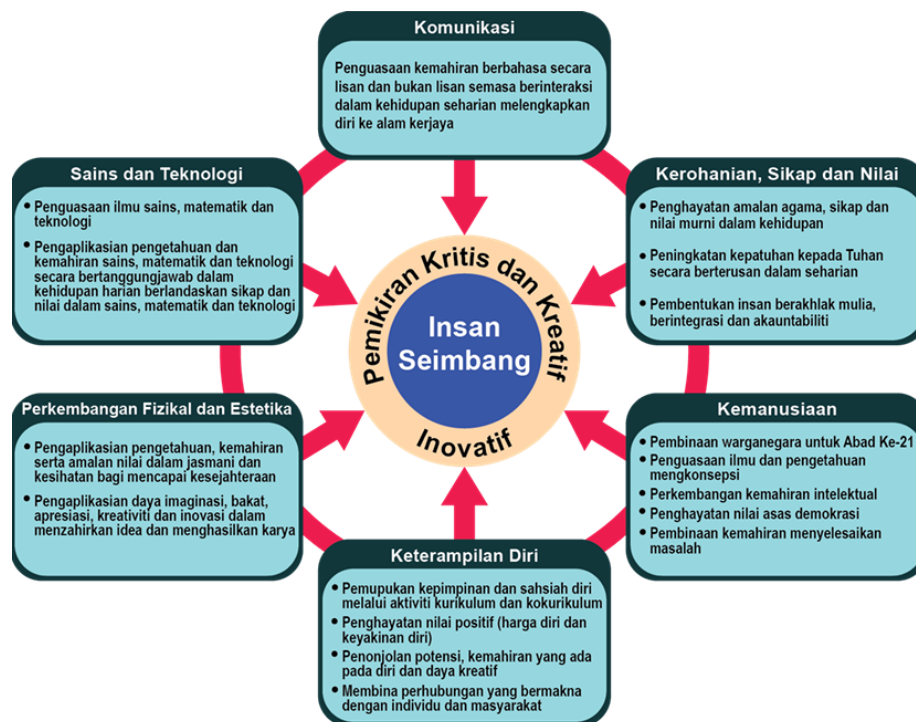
Komunikasi

Penguasaan kemahiran berbahasa secara lisan dan bukan lisan semasa berinteraksi dalam kehidupan seharian melengkapkan diri ke alam kerjaya

Sains dan Teknologi

- Penguasaan ilmu sains, matematik dan teknologi
- Pengaplikasian pengetahuan dan kemahiran sains, matematik dan teknologi secara bertanggungjawab dalam kehidupan harian berlandaskan sikap dan nilai dalam sains, matematik dan teknologi

Kerohanian, Sikap dan Nilai

- Penghayatan amalan agama, sikap dan nilai murni dalam kehidupan
- Peningkatan kepatuhan kepada Tuhan secara berterusan dalam seharian
- Pembentukan insan berakhlak mulia, berintegrasi dan akauntabiliti

Pemikiran Kritis dan Kreatif

Insan Seimbang

Inovatif

Perkembangan Fizikal dan Estetika

- Pengaplikasian pengetahuan, kemahiran serta amalan nilai dalam jasmani dan kesihatan bagi mencapai kesejahteraan
- Pengaplikasian daya imaginasi, bakat, apresiasi, kreativiti dan inovasi dalam menzahirkan idea dan menghasilkan karya

Kemanusiaan

- Pembinaan warganegara untuk Abad Ke-21
- Penguasaan ilmu dan pengetahuan mengkonsepsi
- Perkembangan kemahiran intelektual
- Penghayatan nilai asas demokrasi
- Pembinaan kemahiran menyelesaikan masalah

Keterampilan Diri

- Pemupukan kepimpinan dan sahsiah diri melalui aktiviti kurikulum dan kokurikulum
- Penghayatan nilai positif (harga diri dan keyakinan diri)
- Penonjolan potensi, kemahiran yang ada pada diri dan daya kreatif
- Membina perhubungan yang bermakna dengan individu dan masyarakat